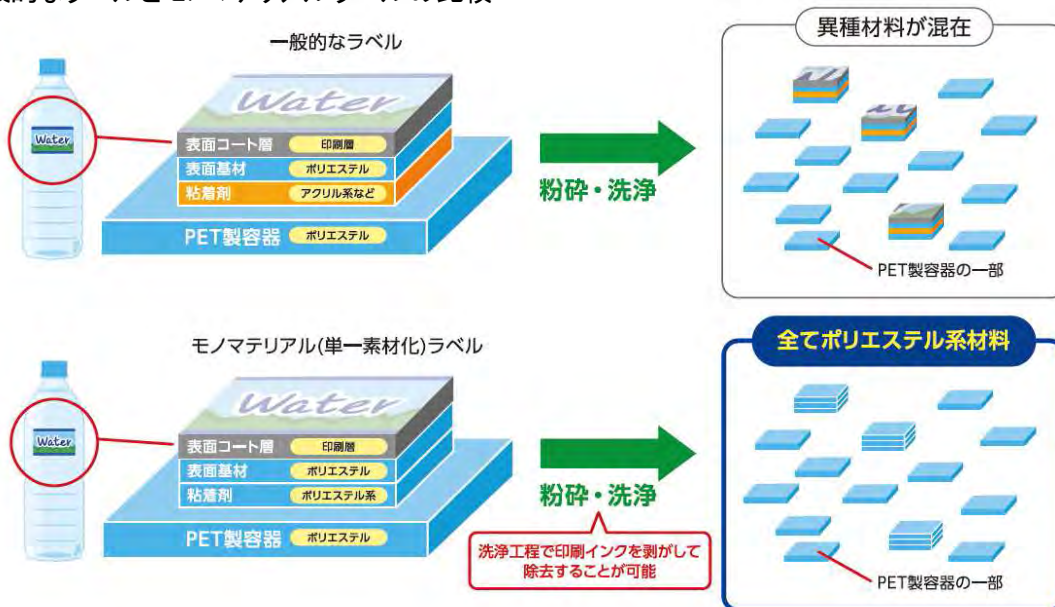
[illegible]的なラベルとモノマテリアルラベルの比較

一般的なラベル

Water

Water

表面コート層 印刷層

表面基材 ポリエステル

粘着剤 アクリル系など

PET製容器 ポリエステル

粉砕・洗浄

異種材料が混在

PET製容器の一部

モノマテリアル(単一素材化)ラベル

Water

Water

表面コート層 印刷層

表面基材 ポリエステル

粘着剤 ポリエステル系

PET製容器 ポリエステル

粉砕・洗浄

洗浄工程で印刷インクを剥がして除去することが可能

全てポリエステル系材料

PET製容器の一部